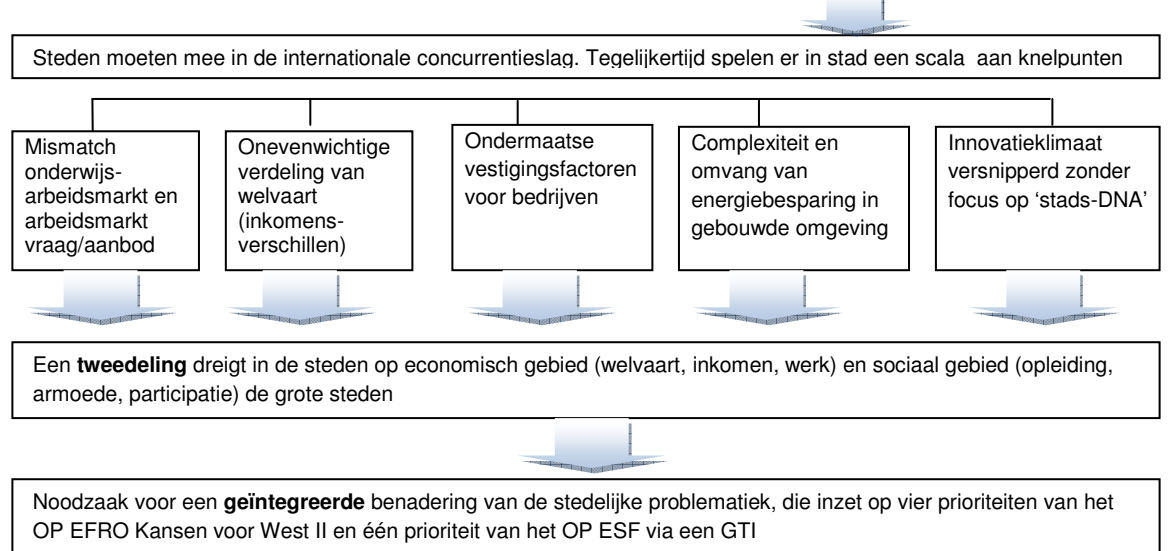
Steden moeten mee in de internationale concurrentieslag. Tegelijkertijd spelen er in stad een scala aan knelpunten

Mismatch onderwijs-arbeidsmarkt en arbeidsmarkt vraag/aanbod

Onevenwichtige verdeling van welvaart (inkomens-verschillen)

Ondermaatse vestigingsfactoren voor bedrijven

Complexiteit en omvang van energiebesparing in gebouwde omgeving

Innovatieklimaat versnipperd zonder focus op 'stads-DNA'

Een **tweedeling** dreigt in de steden op economisch gebied (welvaart, inkomen, werk) en sociaal gebied (opleiding, armoede, participatie) de grote steden

Noodzaak voor een **geïntegreerde** benadering van de stedelijke problematiek, die inzet op vier prioriteiten van het OP EFRO Kansen voor West II en één prioriteit van het OP ESF via een GTI